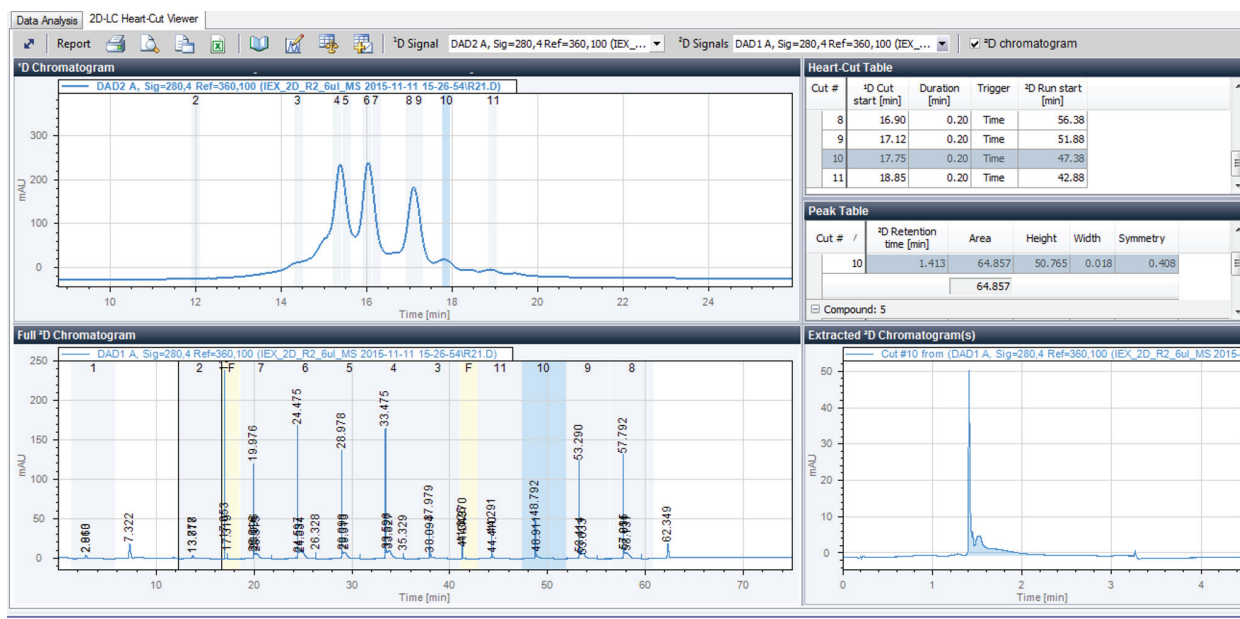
Data Analysis 2D-LC Heart-Cut Viewer

Report ¹D Signal DAD2 A, Sig=280,4 Ref=360,100 (IEX_... ²D Signals DAD1 A, Sig=280,4 Ref=360,100 (IEX_... ²D chromatogram

¹D Chromatogram

DAD2 A, Sig=280,4 Ref=360,100 (IEX_2D_R2_6ul_MS 2015-11-11 15-26-54\R21.D)

2 3 4 5 6 7 8 9 10 11

300 200 100 0

mAU

10 12 14 16 18 20 22 24

Time [min]

Heart-Cut Table

| Cut # | ¹D Cut start [min] | Duration [min] | Trigger | ²D Run start [min] |
|---|---|---|---|---|
| 8 | 16.90 | 0.20 | Time | 56.38 |
| 9 | 17.12 | 0.20 | Time | 51.88 |
| 10 | 17.75 | 0.20 | Time | 47.38 |
| 11 | 18.85 | 0.20 | Time | 42.88 |

Peak Table

| Cut # | ²D Retention time [min] | Area | Height | Width | Symmetry |
|---|---|---|---|---|---|
| 10 | 1.413 | 64.857 | 50.765 | 0.018 | 0.408 |
| | | 64.857 | | | |

Compound: 5

Full ²D Chromatogram

DAD1 A, Sig=280,4 Ref=360,100 (IEX_2D_R2_6ul_MS 2015-11-11 15-26-54\R21.D)

1 2 F 7 6 5 4 3 F 11 10 9 8

250 200 150 100 50 0

mAU

2.860 7.322 13.878 17.053 19.976 24.475 26.328 28.978 33.475 35.329 37.979 41.370 44.291 48.792 53.290 57.792 62.349

10 20 30 40 50 60 70

Time [min]

Extracted ²D Chromatogram(s)

Cut #10 from (DAD1 A, Sig=280,4 Ref=360,100 (IEX_2D_R2_6ul_MS 2015-

50 40 30 20 10 0

mAU

0 1 2 3 4

Time [min]